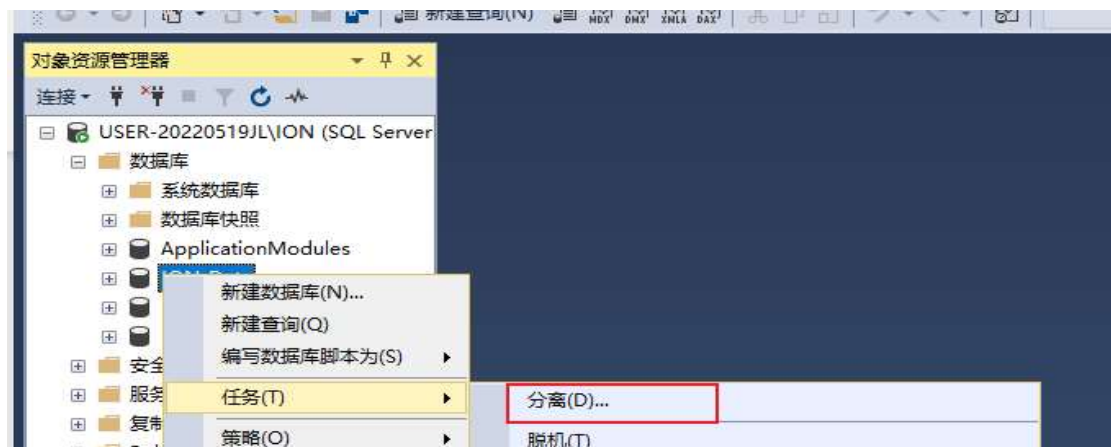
新建查询(N) MDX DMX XMLA DAX

对象资源管理器

连接

USER-20220519JL\ION (SQL Server

数据库

系统数据库

数据库快照

ApplicationModules

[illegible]

安全

服务

复制

新建数据库(N)...

新建查询(Q)

编写数据库脚本为(S)

任务(T)

策略(O)

分离(D)...

脱机(T)